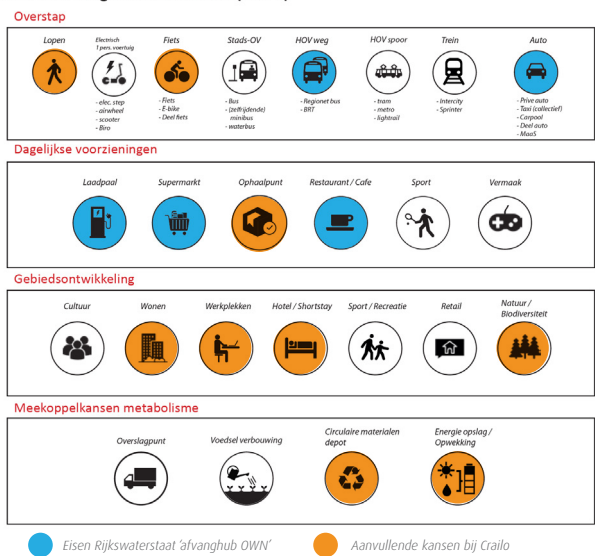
Overstap

Lopen

Electrisch 1 pers. voertuig
- elec. step
- airwheel
- scooter
- Biro

Fiets
- Fiets
- E-bike
- Deel fiets

Stads-OV
- Bus
- (zelfrijdende) minibus
- waterbus

HOV weg
- Regionet bus
- BRT

HOV spoor
- tram
- metro
- lightrail

Trein
- Intercity
- Sprinter

Auto
- Prive auto
- Taxi (collectief)
- Carpool
- Deel auto
- MaaS

Dagelijkse voorzieningen

Laadpaal

Supermarkt

Ophaalpunt

Restaurant / Cafe

Sport

Vermaak

Gebiedsontwikkeling

Cultuur

Wonen

Werkplekken

Hotel / Shortstay

Sport / Recreatie

Retail

Natuur / Biodiversiteit

Meekoppelkansen metabolisme

Overslagpunt

Voedsel verbouwing

Circulaire materialen depot

Energie opslag / Opwekking

Eisen Rijkswaterstaat 'afvanghub OWN'

Aanvullende kansen bij Crailo